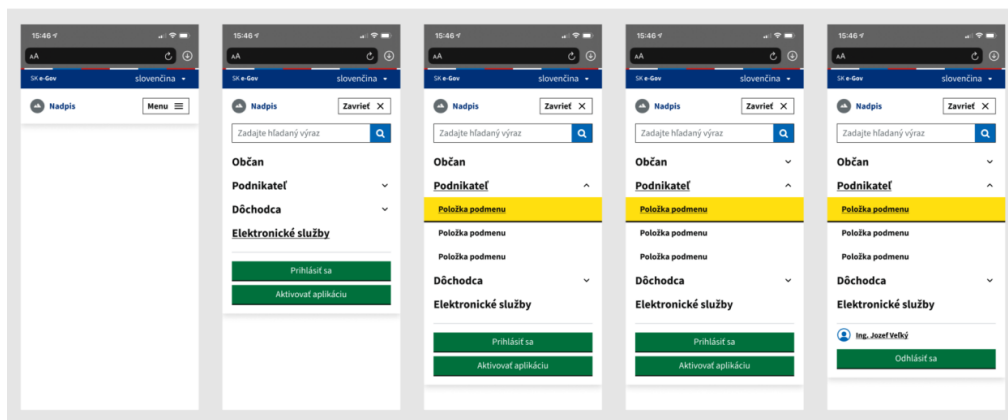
15:46
aA
SK e-Gov slovenčina
Nadpis Menu

15:46
aA
SK e-Gov slovenčina
Nadpis Zavrieť
Zadajte hľadaný výraz
Občan
Podnikateľ
Dôchodca
Elektronické služby
Prihlásiť sa
Aktivovať aplikáciu

15:46
aA
SK e-Gov slovenčina
Nadpis Zavrieť
Zadajte hľadaný výraz
Občan
Podnikateľ
Položka podmenu
Položka podmenu
Položka podmenu
Dôchodca
Elektronické služby
Prihlásiť sa
Aktivovať aplikáciu

15:46
aA
SK e-Gov slovenčina
Nadpis Zavrieť
Zadajte hľadaný výraz
Občan
Podnikateľ
Položka podmenu
Položka podmenu
Položka podmenu
Dôchodca
Elektronické služby
Prihlásiť sa
Aktivovať aplikáciu

15:46
aA
SK e-Gov slovenčina
Nadpis Zavrieť
Zadajte hľadaný výraz
Občan
Podnikateľ
Položka podmenu
Položka podmenu
Položka podmenu
Dôchodca
Elektronické služby
Ing. Jozef Veľký
Odhlásiť sa